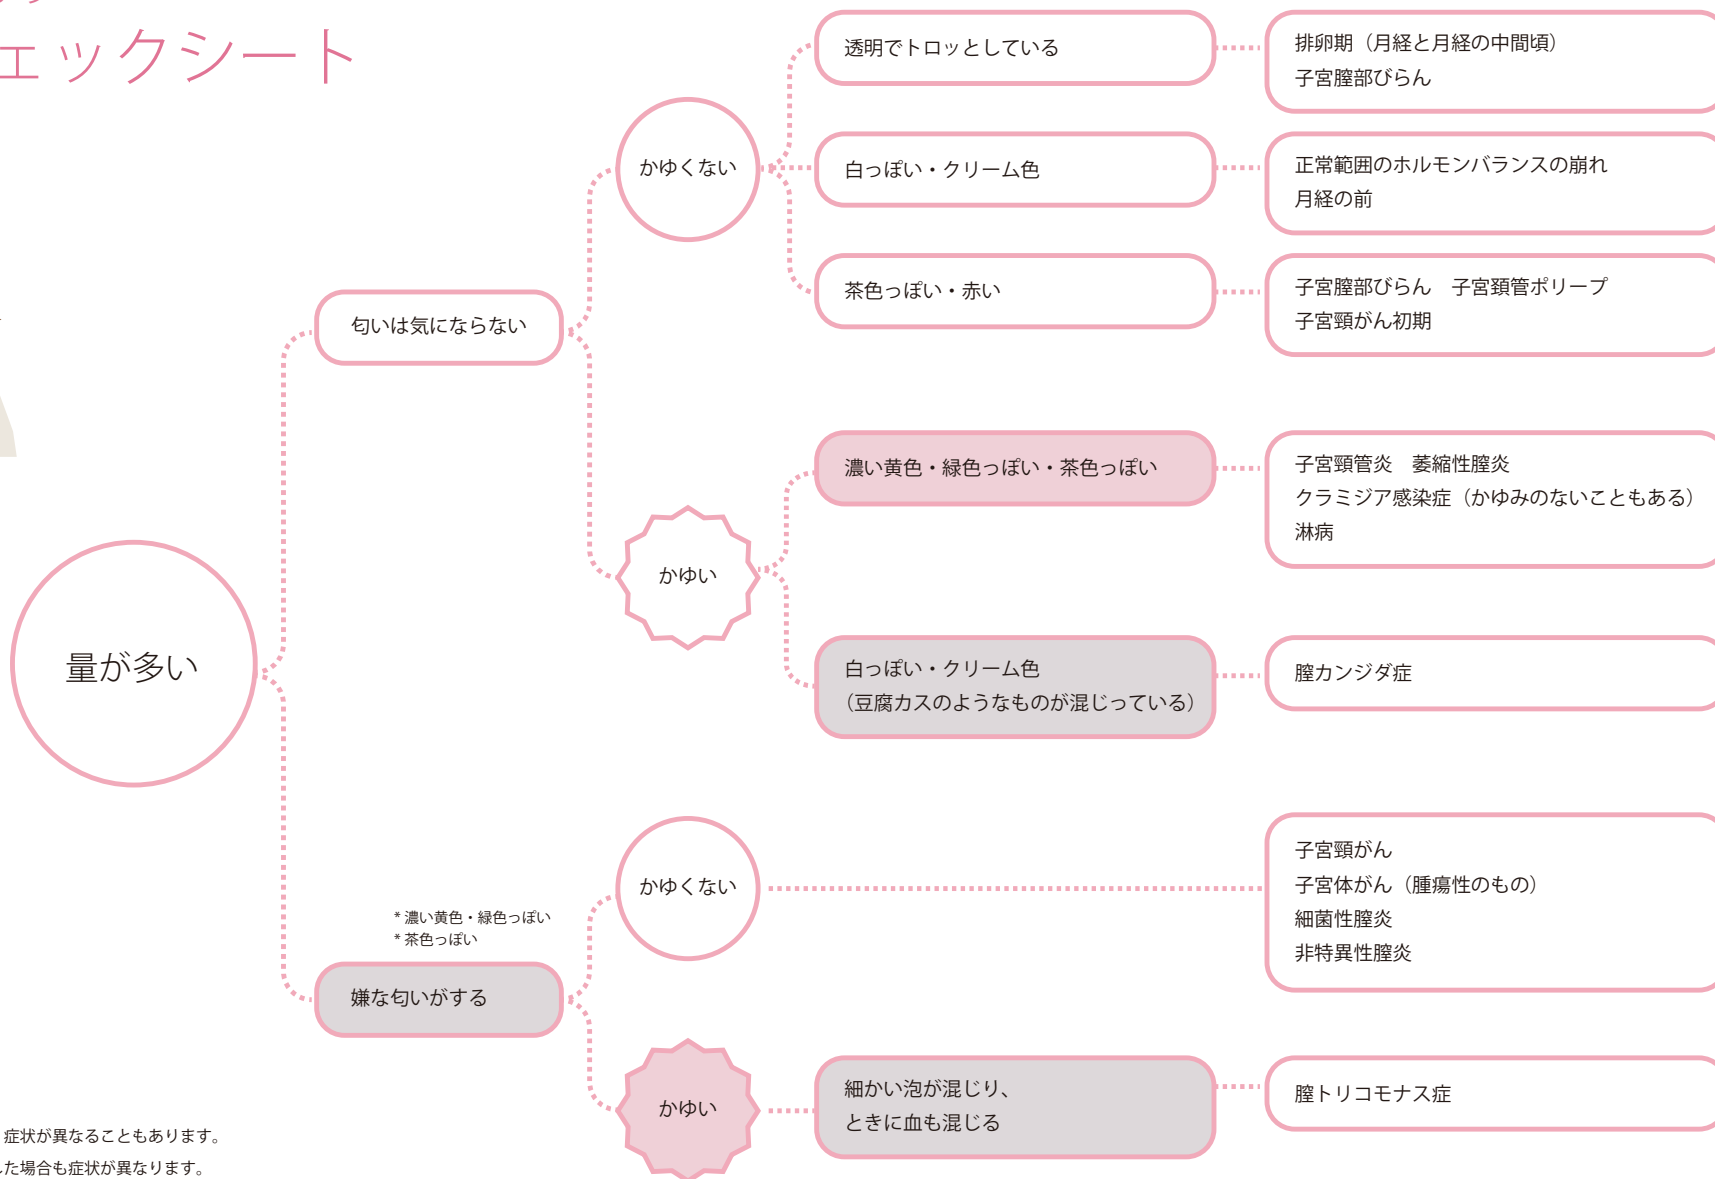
ェックシート

量が多い

匂いは気にならない

かゆくない

透明でトロッとしている

排卵期（月経と月経の中間頃）
子宮腟部びらん

白っぽい・クリーム色

正常範囲のホルモンバランスの崩れ
月経の前

茶色っぽい・赤い

子宮腟部びらん　子宮頚管ポリープ
子宮頸がん初期

かゆい

濃い黄色・緑色っぽい・茶色っぽい

子宮頸管炎　萎縮性腟炎
クラミジア感染症（かゆみのないこともある）
淋病

白っぽい・クリーム色
（豆腐カスのようなものが混じっている）

腟カンジダ症

＊濃い黄色・緑色っぽい
＊茶色っぽい

嫌な匂いがする

かゆくない

子宮頸がん
子宮体がん（腫瘍性のもの）
細菌性腟炎
非特異性腟炎

かゆい

細かい泡が混じり、
ときに血も混じる

腟トリコモナス症

症状が異なることもあります。
た場合も症状が異なります。